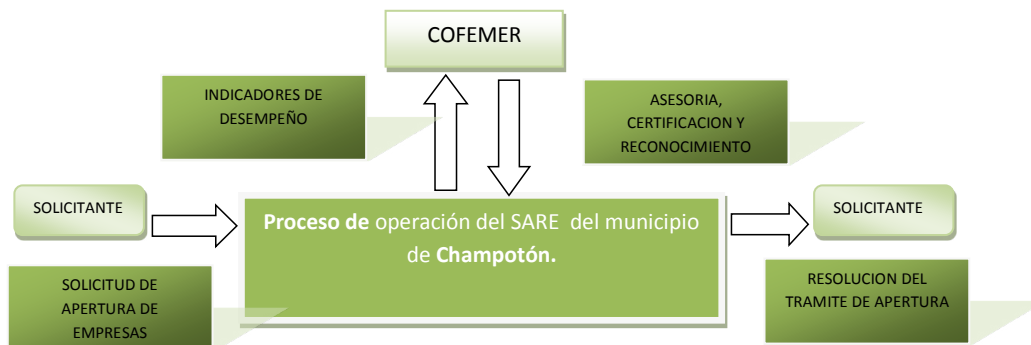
COFEMER

INDICADORES DE DESEMPEÑO

ASESORIA, CERTIFICACION Y RECONOCIMIENTO

SOLICITANTE

**Proceso de** operación del SARE del municipio de **Champotón.**

SOLICITANTE

SOLICITUD DE APERTURA DE EMPRESAS

RESOLUCION DEL TRAMITE DE APERTURA